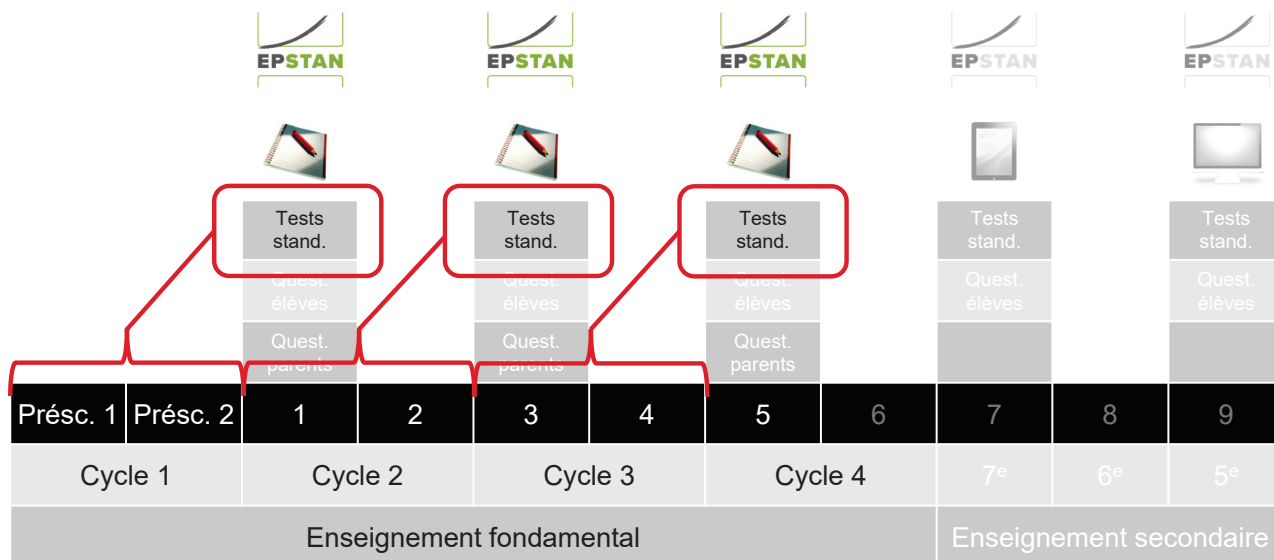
EPSTAN EPSTAN EPSTAN EPSTAN EPSTAN

Tests stand.
Quest. élèves
Quest. parents

Tests stand.
Quest. élèves
Quest. parents

Tests stand.
Quest. élèves
Quest. parents

Tests stand.
Quest. élèves

Tests stand.
Quest. élèves

| Présc. 1 | Présc. 2 | 1 | 2 | 3 | 4 | 5 | 6 | 7 | 8 | 9 |
|---|---|---|---|---|---|---|---|---|---|---|
| Cycle 1 | | Cycle 2 | | Cycle 3 | | Cycle 4 | | 7$^e$ | 6$^e$ | 5$^e$ |
| Enseignement fondamental | | | | | | | | Enseignement secondaire | | |